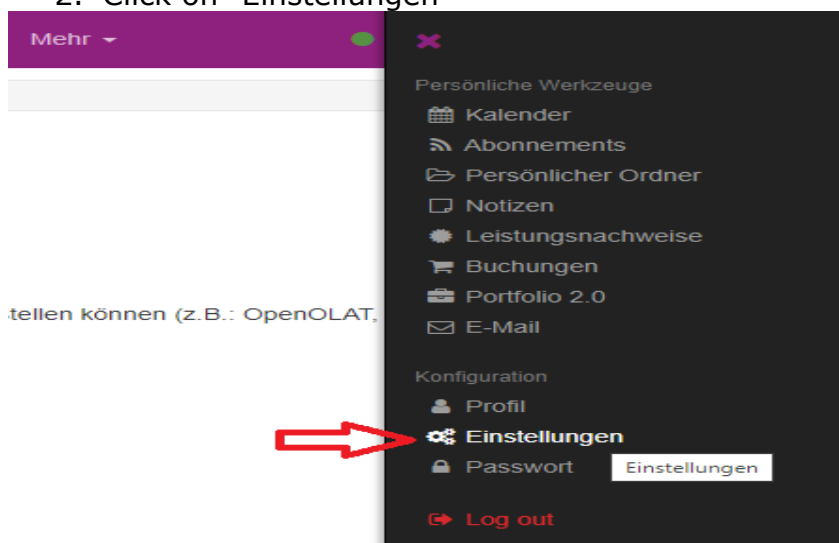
2. Click on "Einstellungen"

Mehr

stellen können (z.B.: OpenOLAT,

Persönliche Werkzeuge
Kalender
Abonnements
Persönlicher Ordner
Notizen
Leistungsnachweise
Buchungen
Portfolio 2.0
E-Mail

Konfiguration
Profil
Einstellungen
Passwort
Einstellungen

Log out